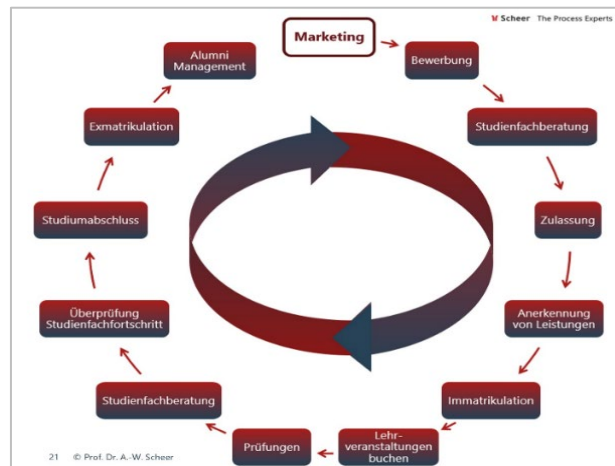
Scheer The Process Experts

Marketing

Bewerbung

Studienfachberatung

Zulassung

Anerkennung von Leistungen

Immatrikulation

Lehrveranstaltungen buchen

Prüfungen

Studienfachberatung

Überprüfung Studienfachfortschritt

Studiumabschluss

Exmatrikulation

Alumni Management

21 © Prof. Dr. A.-W. Scheer